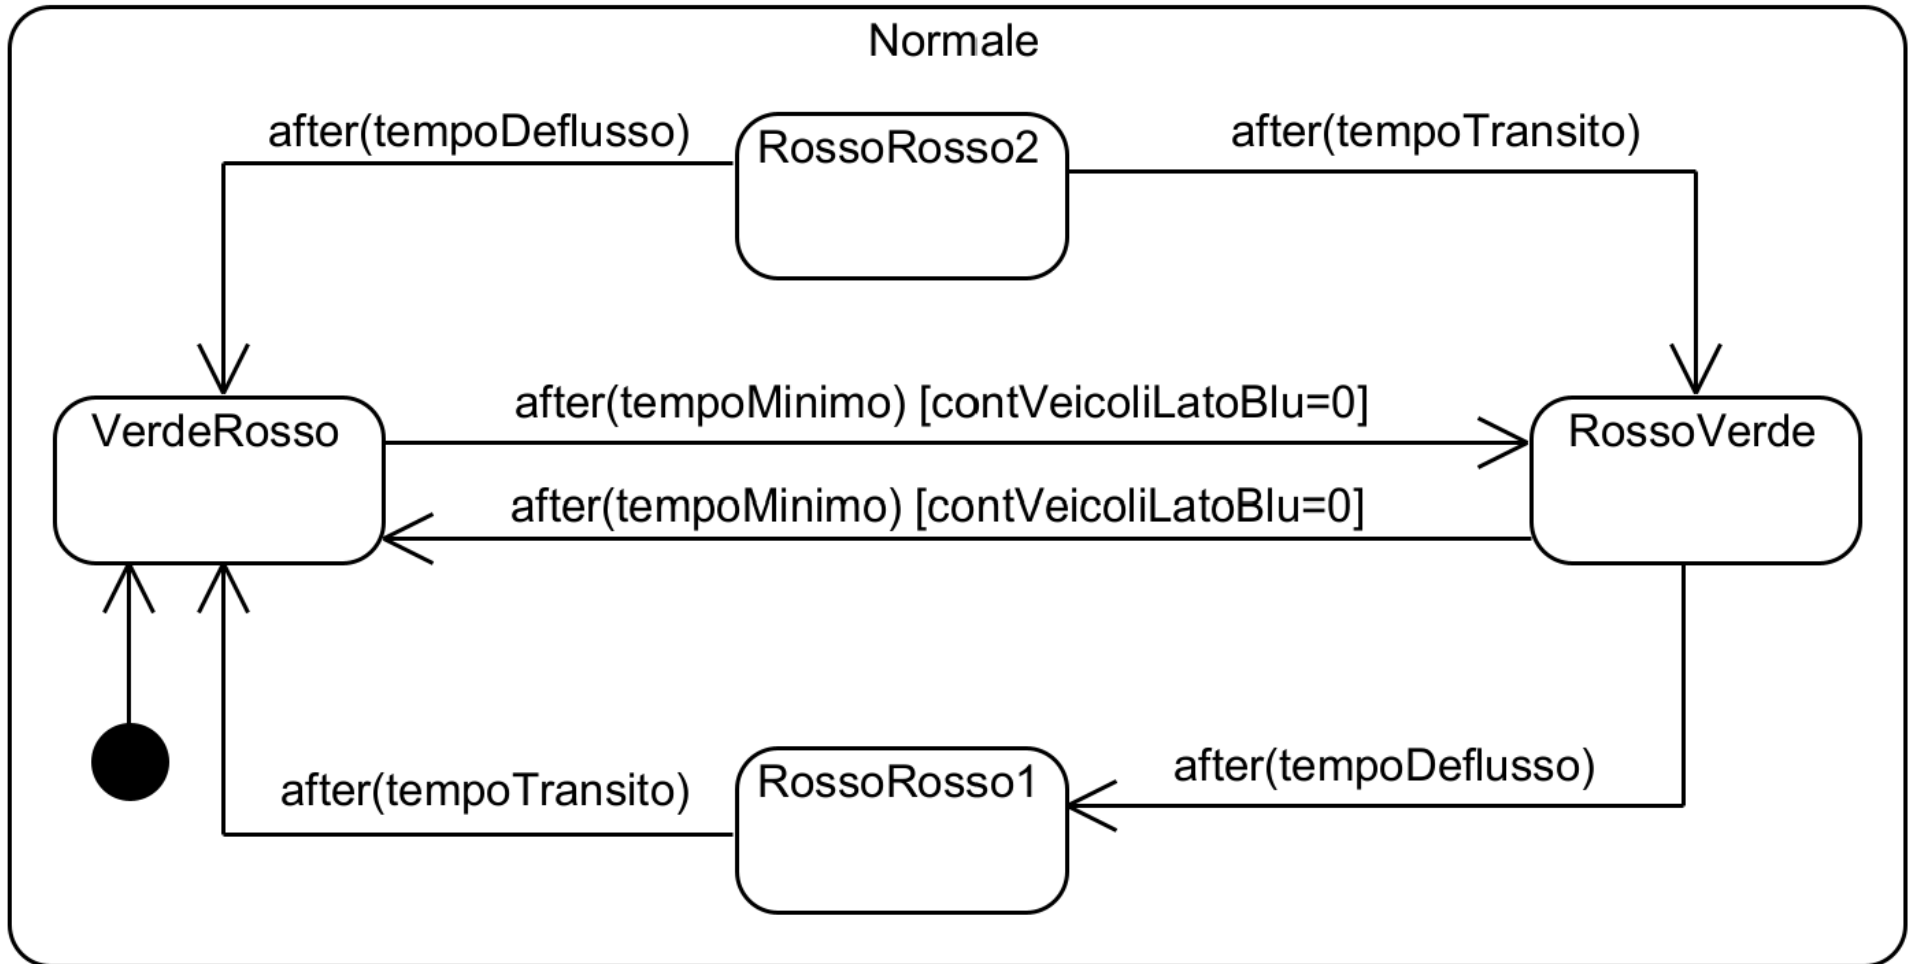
Normale

after(tempoDeflusso)

RossoRosso2

after(tempoTransito)

VerdeRosso

after(tempoMinimo) [contVeicoliLatoBlu=0]

RossoVerde

after(tempoMinimo) [contVeicoliLatoBlu=0]

after(tempoDeflusso)

after(tempoTransito)

RossoRosso1